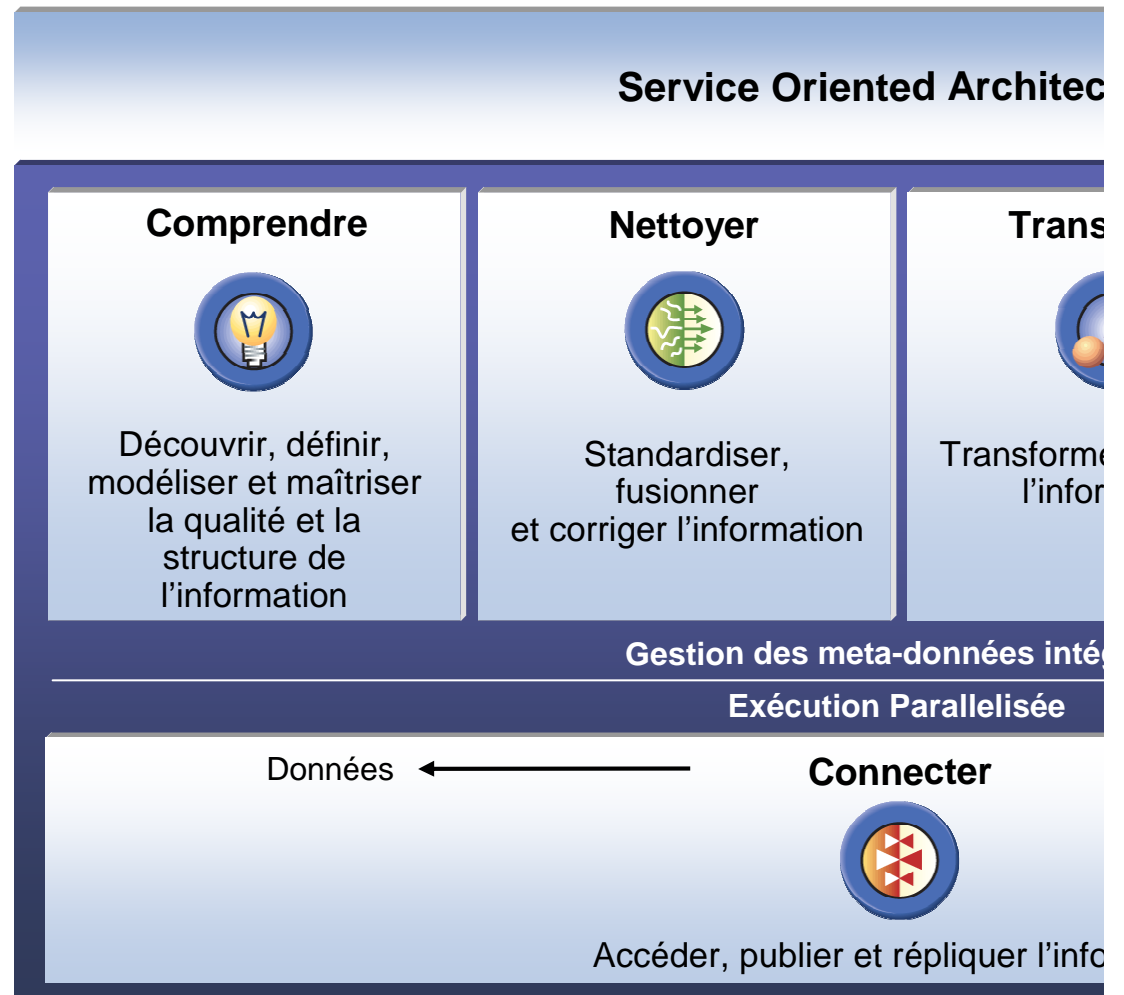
Service Oriented Architec

Comprendre

Découvrir, définir, modéliser et maîtriser la qualité et la structure de l'information

Nettoyer

Standardiser, fusionner et corriger l'information

Trans

Transforme l'infor

Gestion des meta-données intég

Exécution Parallelisée

Données

Connecter

Accéder, publier et répliquer l'info